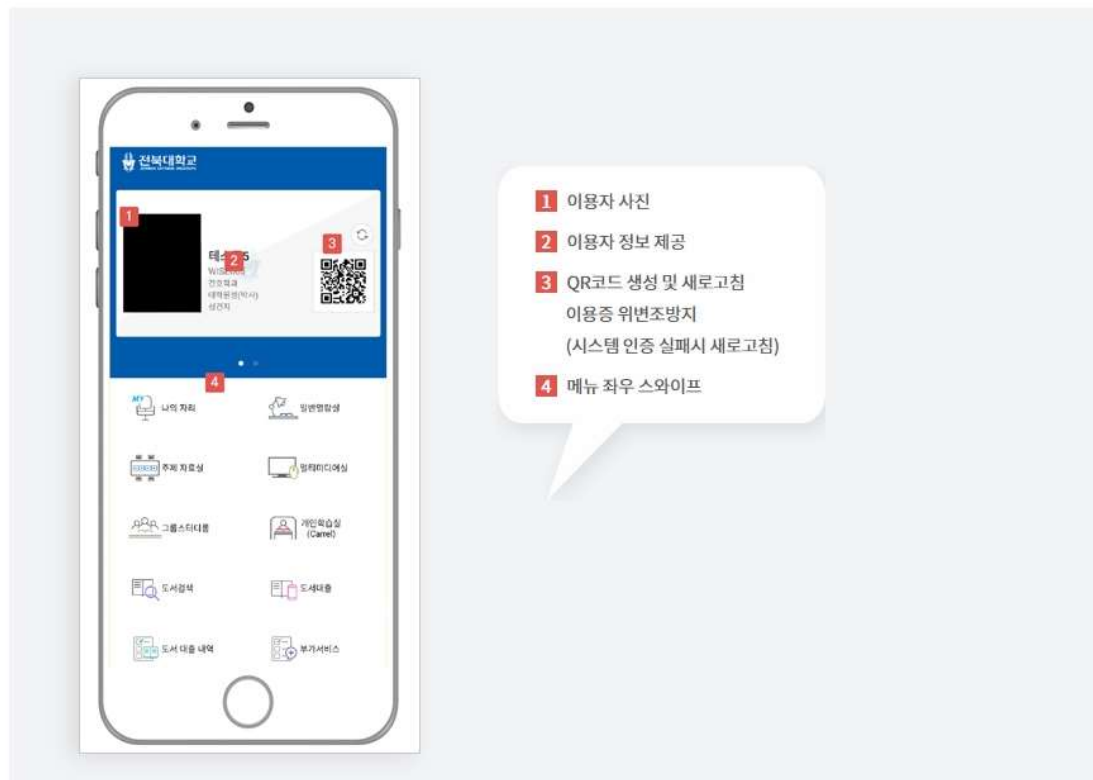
전북대학교

1

테스5
2
WISE
건축학과
대학원생(박사)
상관자

3

4

MY 나의 자리
일반열람실
주제 자료실
멀티미디어실
그룹스터디룸
개인학습실 (Carrel)
도서검색
도서대출
도서 대출 내역
부가서비스

1 이용자 사진
2 이용자 정보 제공
3 QR코드 생성 및 새로고침
이용증 위변조방지
(시스템 인증 실패시 새로고침)
4 메뉴 좌우 스와이프